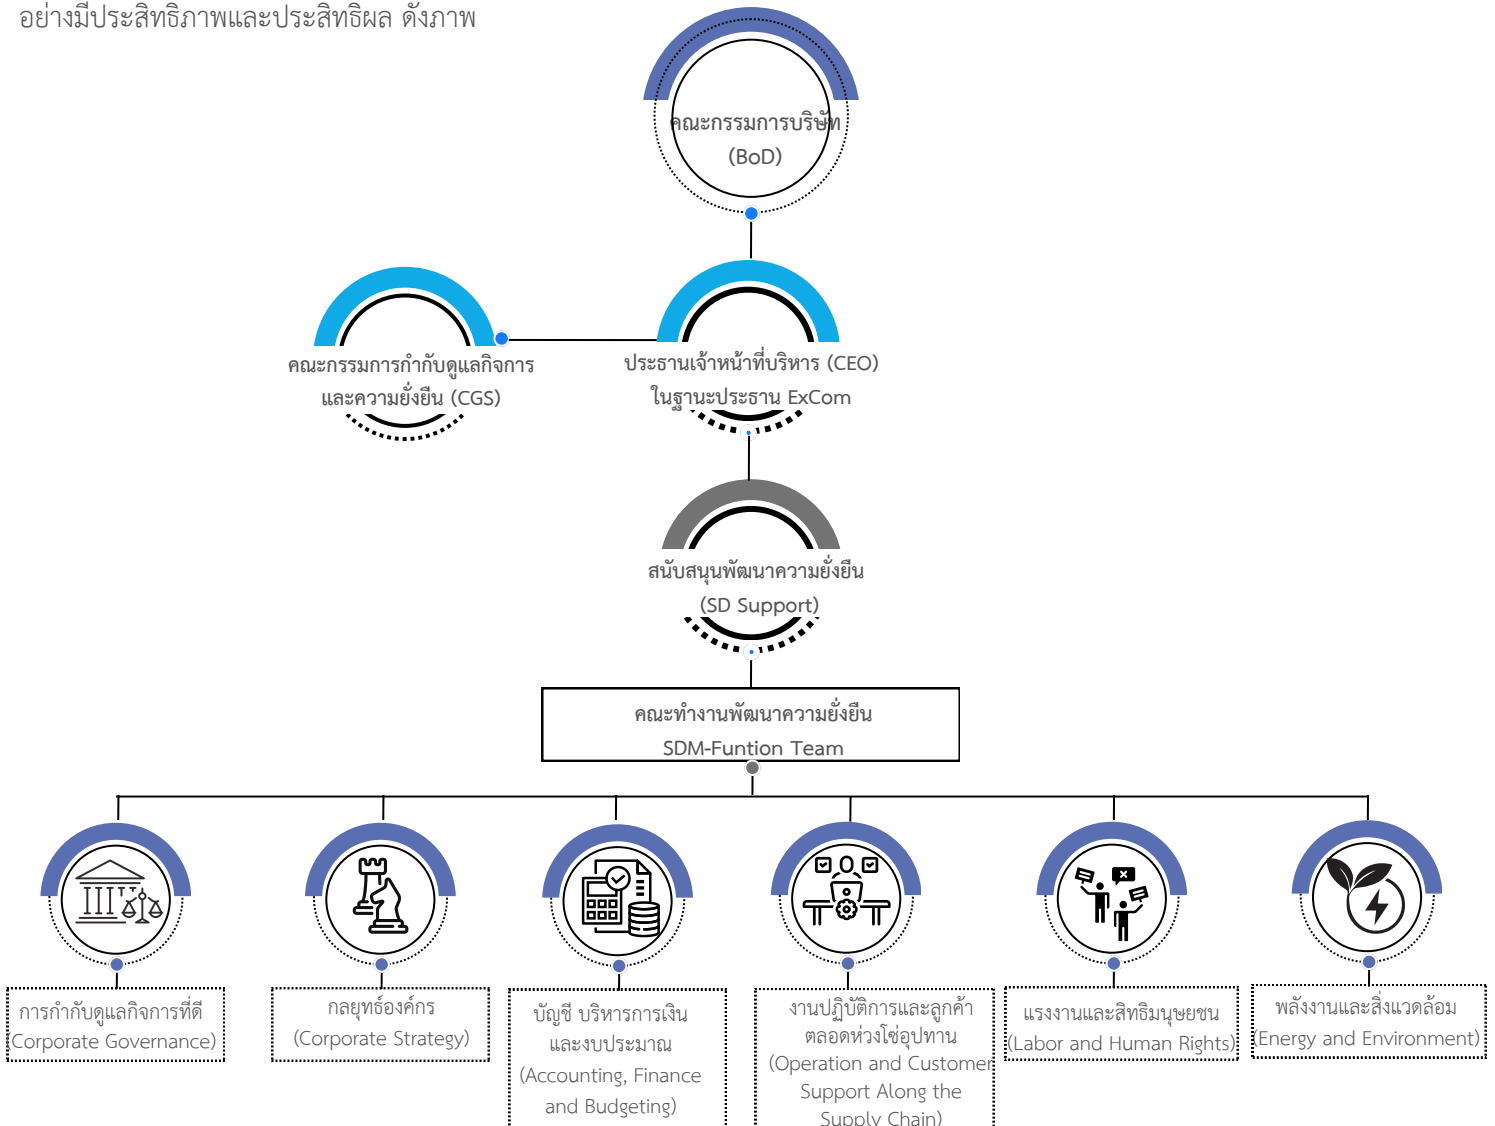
อย่างมีประสิทธิภาพและประสิทธิผล ดังภาพ

คณะกรรมการบริษัท
(BoD)

คณะกรรมการกำกับดูแลกิจการและความยั่งยืน (CGS)

ประธานเจ้าหน้าที่บริหาร (CEO) ในฐานะประธาน ExCom

สนับสนุนพัฒนาความยั่งยืน
(SD Support)

คณะทำงานพัฒนาความยั่งยืน
SDM-Funtion Team

การกำกับดูแลกิจการที่ดี
(Corporate Governance)

กลยุทธ์องค์กร
(Corporate Strategy)

บัญชี บริหารการเงินและงบประมาณ
(Accounting, Finance and Budgeting)

งานปฏิบัติการและลูกค้าตลอดห่วงโซ่อุปทาน
(Operation and Customer Support Along the Supply Chain)

แรงงานและสิทธิมนุษยชน
(Labor and Human Rights)

พลังงานและสิ่งแวดล้อม
(Energy and Environment)